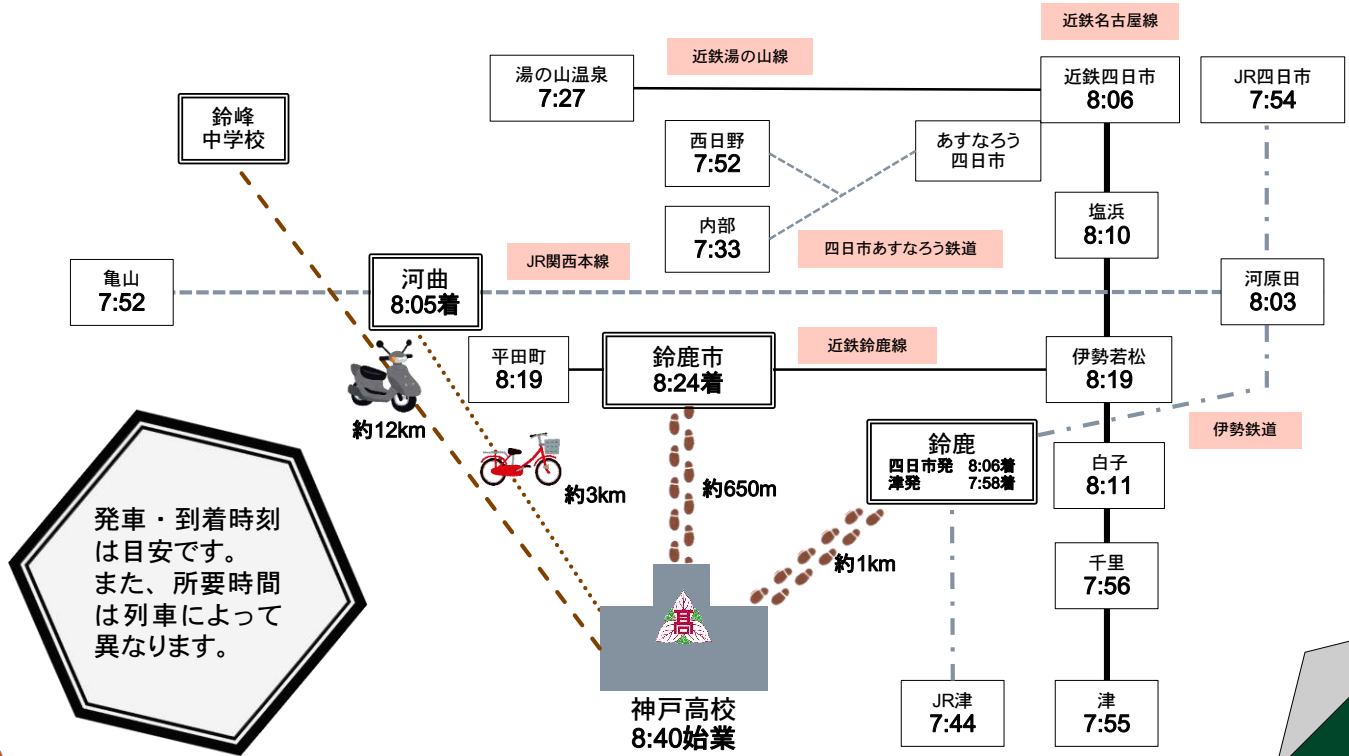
近鉄名古屋線

近鉄湯の山線

湯の山温泉
7:27

近鉄四日市
8:06

JR四日市
7:54

鈴峰
中学校

西日野
7:52

あすなろう
四日市

内部
7:33

四日市あすなろう鉄道

塩浜
8:10

JR関西本線

亀山
7:52

河曲
8:05着

河原田
8:03

平田町
8:19

鈴鹿市
8:24着

近鉄鈴鹿線

伊勢若松
8:19

約12km

鈴鹿
四日市発　8:06着
津発　7:58着

伊勢鉄道

約3km

約650m

白子
8:11

発車・到着時刻は目安です。
また、所要時間は列車によって異なります。

約1km

千里
7:56

髙

神戸高校
8:40始業

JR津
7:44

津
7:55